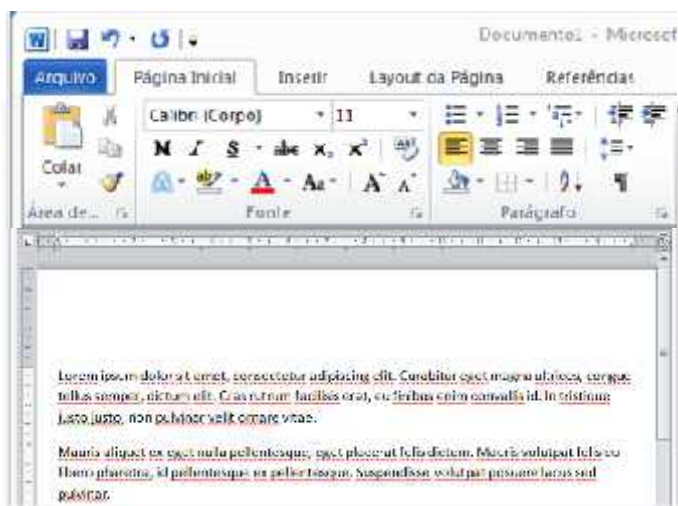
Documento1 - Microsof

Arquivo | Página Inicial | Inserir | Layout da Página | Referências

Colar
Calibri (Corpo) | 11
N I S abc $x_2$ $x^2$
Aa A A
Área de... | Fonte | Parágrafo

Lorem ipsum dolor sit amet, consectetur adipiscing elit. Curabitur eget magna ultrices, congue tellus semper, dictum elit. Cras rutrum facilisis erat, eu finibus enim convallis id. In tristique justo justo, non pulvinar velit ornare vitae.

Mauris aliquet ex eget nulla pellentesque, eget placerat felis dictum. Mauris volutpat felis eu libero pharetra, id pellentesque ex pellentesque. Suspendisse volutpat posuere lacus sed pulvinar.